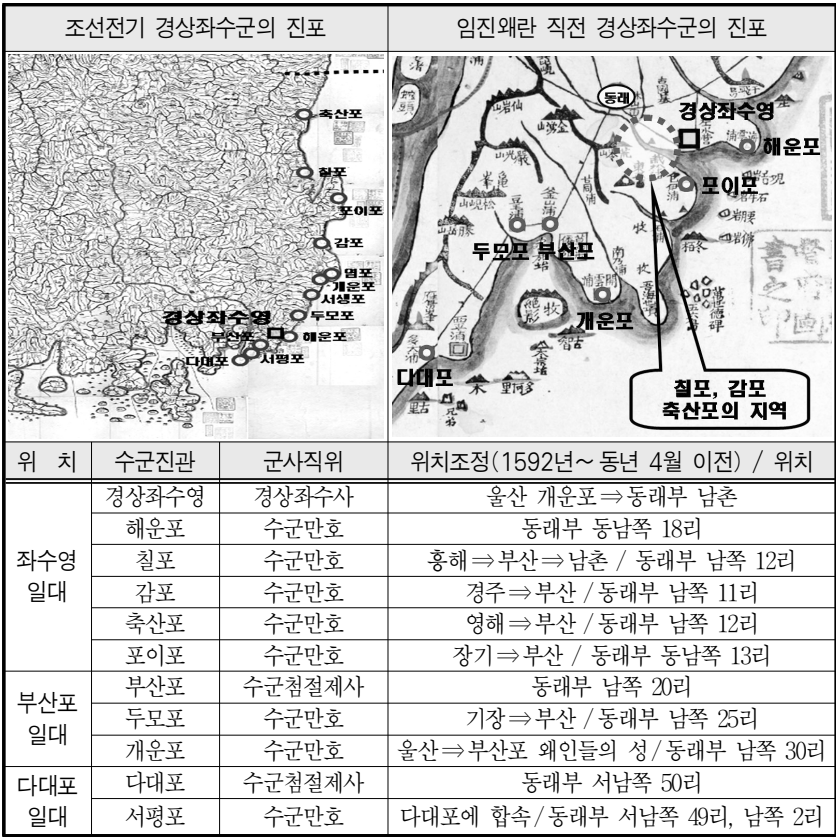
| 조선전기 경상좌수군의 진포 | 임진왜란 직전 경상좌수군의 진포 |
|---|---|

축산포
칠포
포이포
감포
염포
개운포
서생포
두모포
경상좌수영
부산포
해운포
다대포
서평포

동래
경상좌수영
해운포
포이포
두모포 부산포
개운포
다대포
칠포, 감포 축산포의 지역

| 위 치 | 수군진관 | 군사직위 | 위치조정(1592년~ 동년 4월 이전) / 위치 |
|---|---|---|---|
| 좌수영 일대 | 경상좌수영 | 경상좌수사 | 울산 개운포⇒동래부 남촌 |
| | 해운포 | 수군만호 | 동래부 동남쪽 18리 |
| | 칠포 | 수군만호 | 흥해⇒부산⇒남촌 / 동래부 남쪽 12리 |
| | 감포 | 수군만호 | 경주⇒부산 / 동래부 남쪽 11리 |
| | 축산포 | 수군만호 | 영해⇒부산 / 동래부 남쪽 12리 |
| | 포이포 | 수군만호 | 장기⇒부산 / 동래부 동남쪽 13리 |
| 부산포 일대 | 부산포 | 수군첨절제사 | 동래부 남쪽 20리 |
| | 두모포 | 수군만호 | 기장⇒부산 / 동래부 남쪽 25리 |
| | 개운포 | 수군만호 | 울산⇒부산포 왜인들의 성 / 동래부 남쪽 30리 |
| 다대포 일대 | 다대포 | 수군첨절제사 | 동래부 서남쪽 50리 |
| | 서평포 | 수군만호 | 다대포에 합속 / 동래부 서남쪽 49리, 남쪽 2리 |